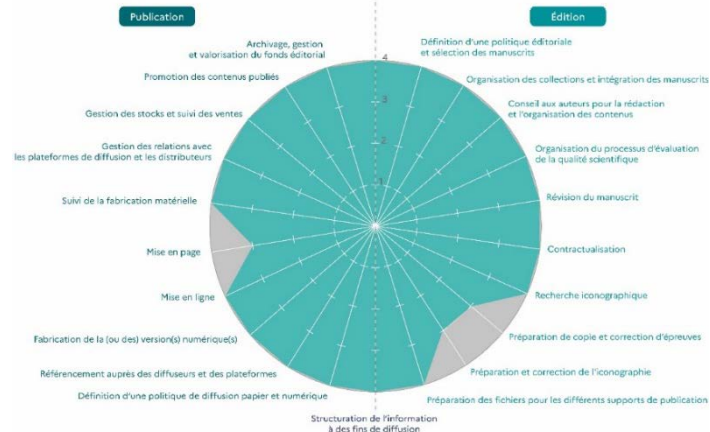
Publication

Édition

4

3

2

1

Archivage, gestion et valorisation du fonds éditorial

Promotion des contenus publiés

Gestion des stocks et suivi des ventes

Gestion des relations avec les plateformes de diffusion et les distributeurs

Suivi de la fabrication matérielle

Mise en page

Mise en ligne

Fabrication de la (ou des) version(s) numérique(s)

Référencement auprès des diffuseurs et des plateformes

Définition d'une politique de diffusion papier et numérique

Structuration de l'information à des fins de diffusion

Définition d'une politique éditoriale et sélection des manuscrits

Organisation des collections et intégration des manuscrits

Conseil aux auteurs pour la rédaction et l'organisation des contenus

Organisation du processus d'évaluation de la qualité scientifique

Révision du manuscrit

Contractualisation

Recherche iconographique

Préparation de copie et correction d'épreuves

Préparation et correction de l'iconographie

Préparation des fichiers pour les différents supports de publication